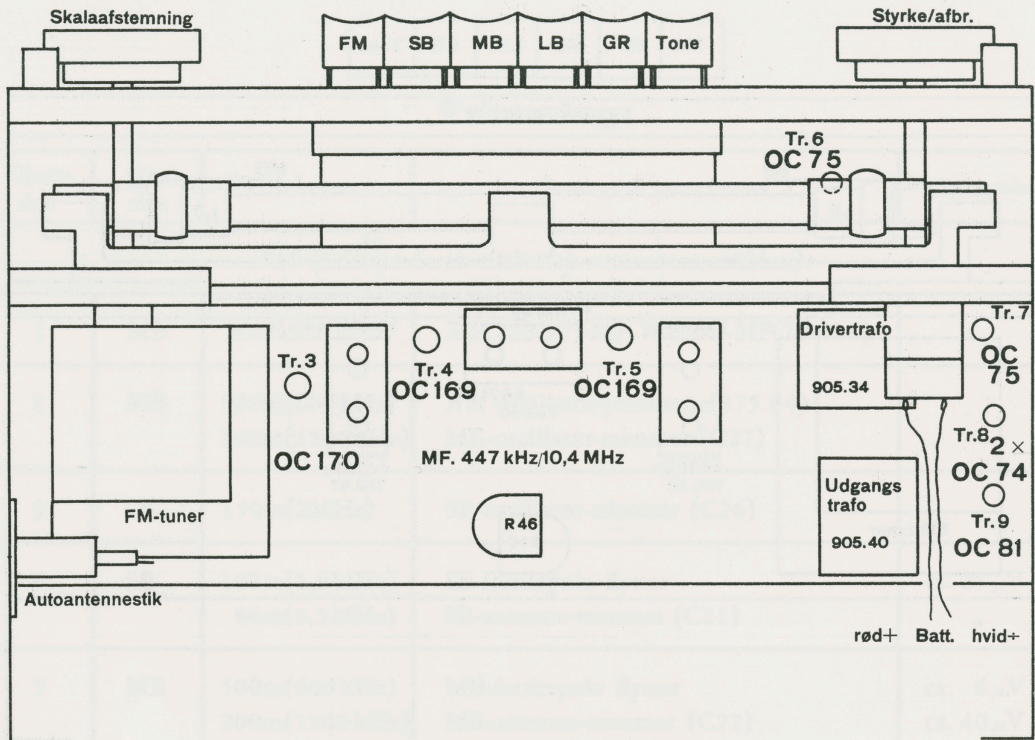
Skalaafstemning

FM SB MB LB GR Tone

Styrke/afbr.

Tr. 6
OC 75

Tr. 3

Tr. 4
OC169

Tr. 5
OC169

OC170

MF. 447 kHz/10,4 MHz

Drivertrafo

905.34

Tr. 7
OC 75

Tr. 8
2 ×
OC 74

Tr. 9
OC 81

FM-tuner

R 46

Udgangs trafo

905.40

Autoantennestik

rød+ Batt. hvid÷